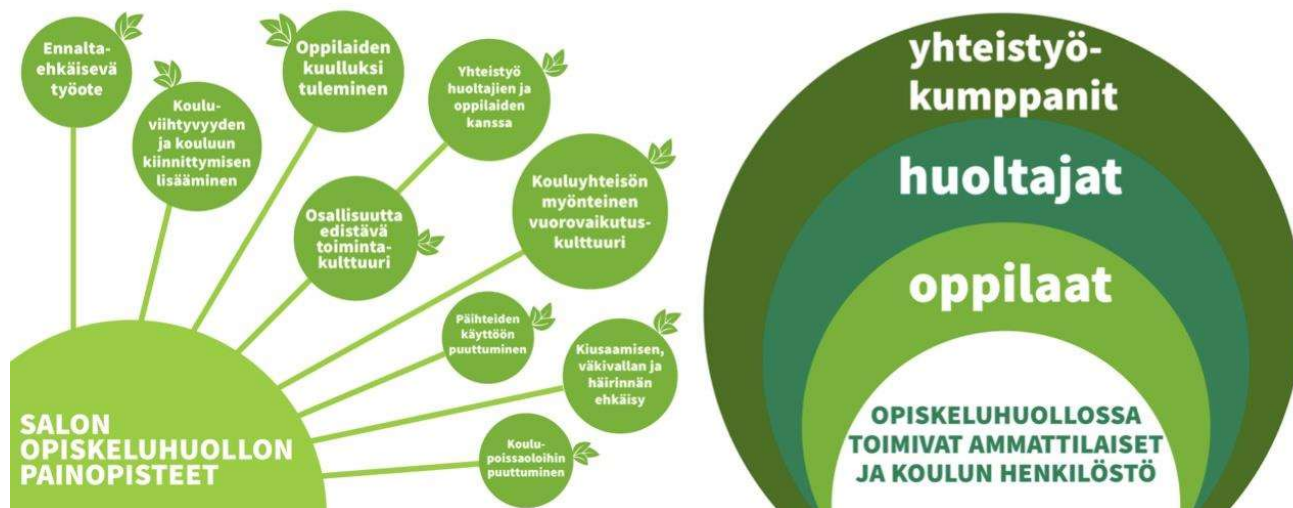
Ennaltaehkäisevä työote

Kouluviihtyvyyden ja kouluun kiinnittymisen lisääminen

Oppilaiden kuulluksi tuleminen

Yhteistyö huoltajien ja oppilaiden kanssa

Osallisuutta edistävä toimintakulttuuri

Kouluyhteisön myönteinen vuorovaikutuskulttuuri

Päihteiden käyttöön puuttuminen

Kiusaamisen, väkivallan ja häirinnän ehkäisy

Koulupoissaoloihin puuttuminen

SALON OPISKELUHUOLLON PAINOPISTEET

yhteistyökumppanit

huoltajat

oppilaat

OPISKELUHUOLLOSSA TOIMIVAT AMMATTILAISET JA KOULUN HENKILÖSTÖ